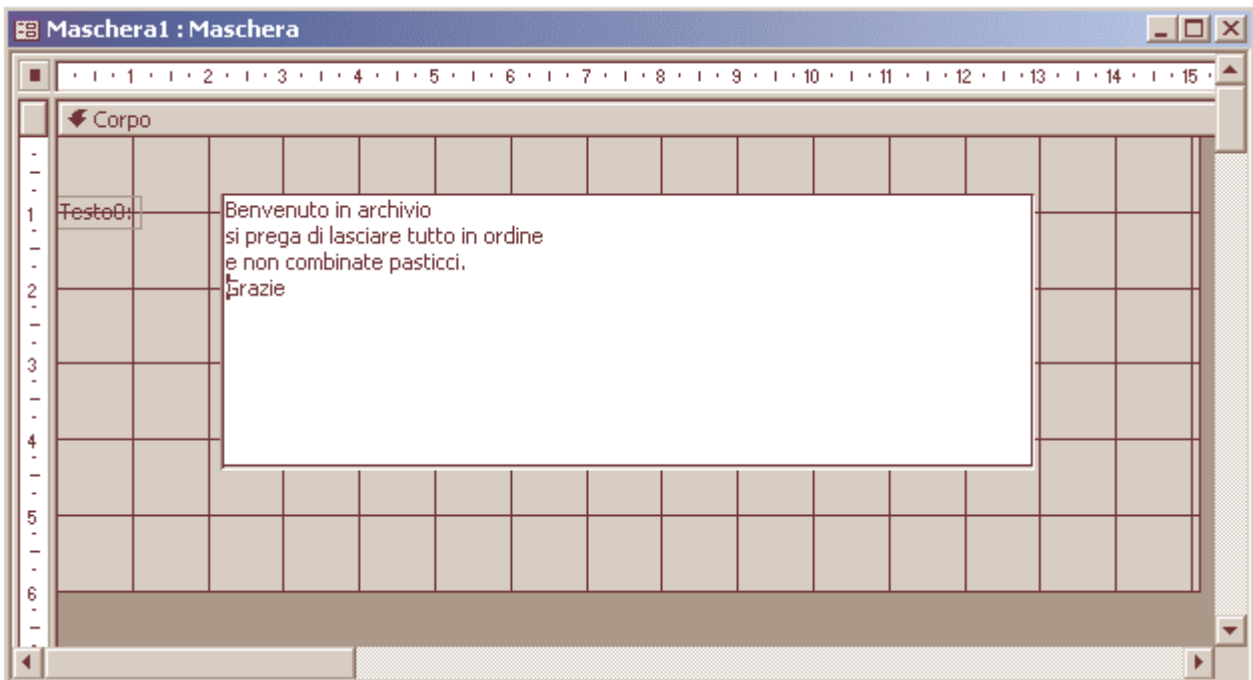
Maschera1 : Maschera

1 · 2 · 3 · 4 · 5 · 6 · 7 · 8 · 9 · 10 · 11 · 12 · 13 · 14 · 15

Corpo

1
2
3
4
5
6

Testo0:

Benvenuto in archivio
si prega di lasciare tutto in ordine
e non combinate pasticci.
Grazie